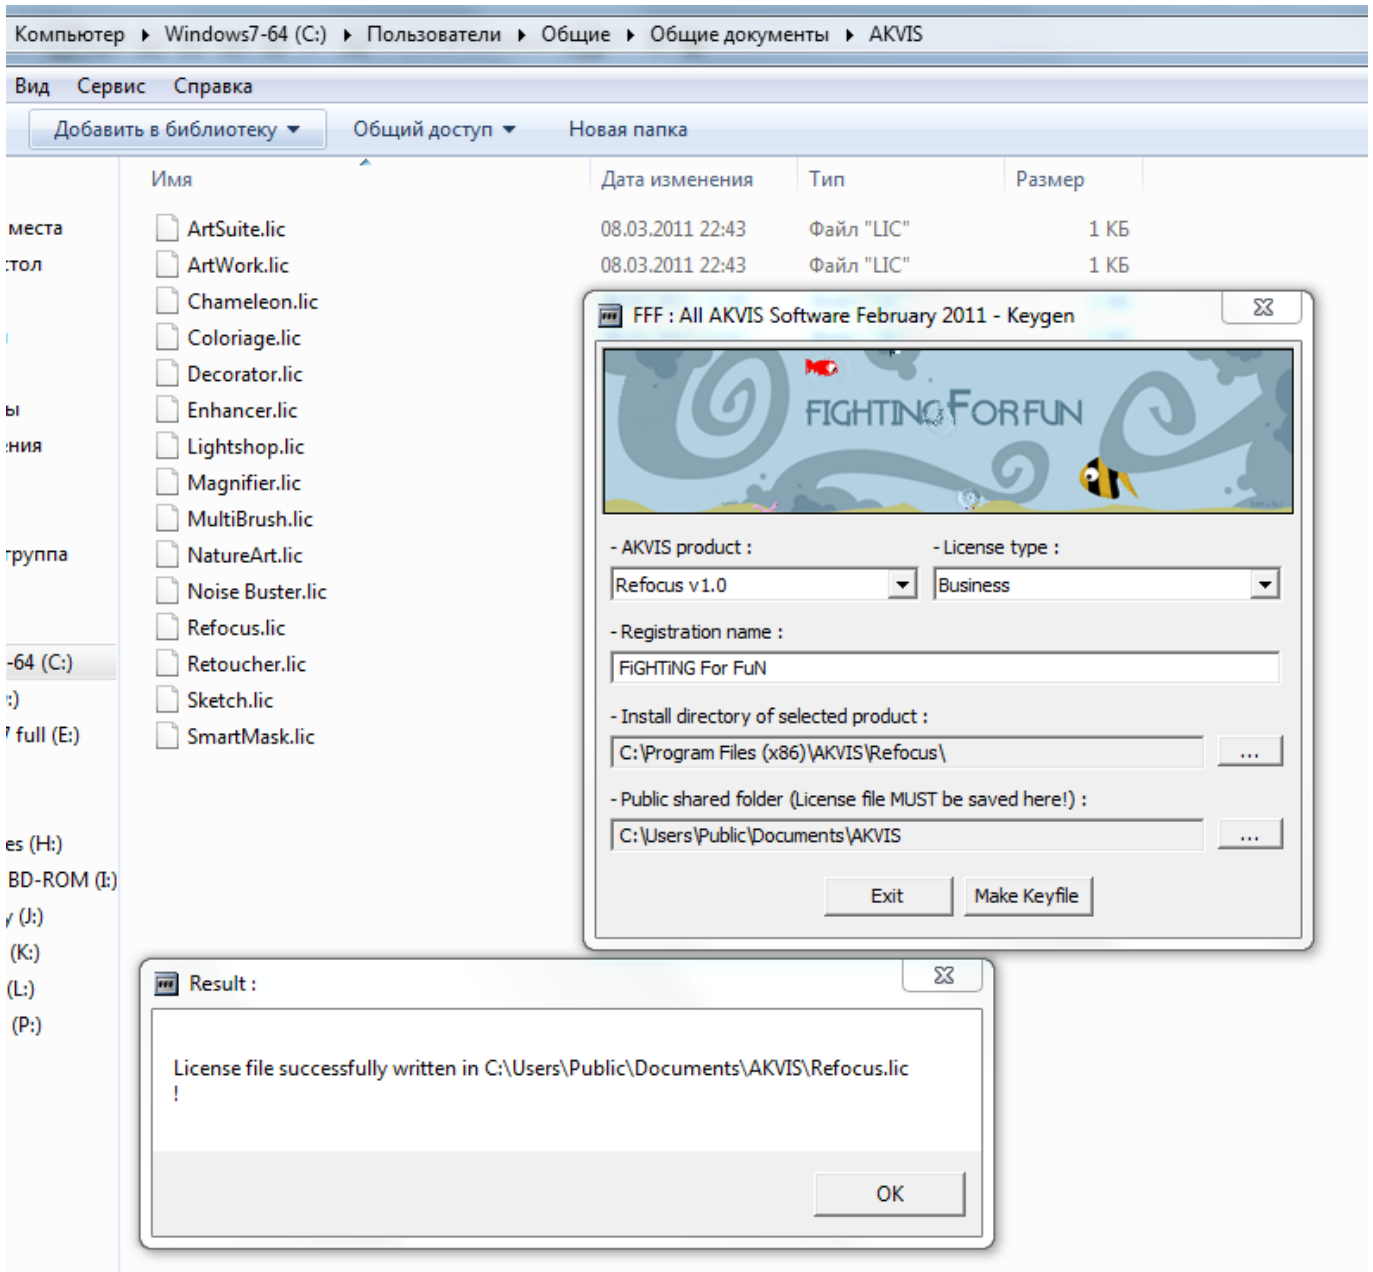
Компьютер ▸ Windows7-64 (C:) ▸ Пользователи ▸ Общие ▸ Общие документы ▸ AKVIS

Вид Сервис Справка

Добавить в библиотеку ▾ Общий доступ ▾ Новая папка

| Имя | Дата изменения | Тип | Размер |
|---|---|---|---|
| ArtSuite.lic | 08.03.2011 22:43 | Файл "LIC" | 1 КБ |
| ArtWork.lic | 08.03.2011 22:43 | Файл "LIC" | 1 КБ |
| Chameleon.lic | | | |
| Coloriage.lic | | | |
| Decorator.lic | | | |
| Enhancer.lic | | | |
| Lightshop.lic | | | |
| Magnifier.lic | | | |
| MultiBrush.lic | | | |
| NatureArt.lic | | | |
| Noise Buster.lic | | | |
| Refocus.lic | | | |
| Retoucher.lic | | | |
| Sketch.lic | | | |
| SmartMask.lic | | | |

места
стол
ы
ния
группа
-64 (C:)
:)
full (E:)
es (H:)
BD-ROM (I:)
(J:)
(K:)
(L:)
(P:)

FFF : All AKVIS Software February 2011 - Keygen

FIGHTING FOR FUN

- AKVIS product :
Refocus v1.0
- License type :
Business
- Registration name :
FiGHTiNG For FuN
- Install directory of selected product :
C:\Program Files (x86)\AKVIS\Refocus\
...
- Public shared folder (License file MUST be saved here!) :
C:\Users\Public\Documents\AKVIS
...
Exit
Make Keyfile

Result :

License file successfully written in C:\Users\Public\Documents\AKVIS\Refocus.lic
!

OK